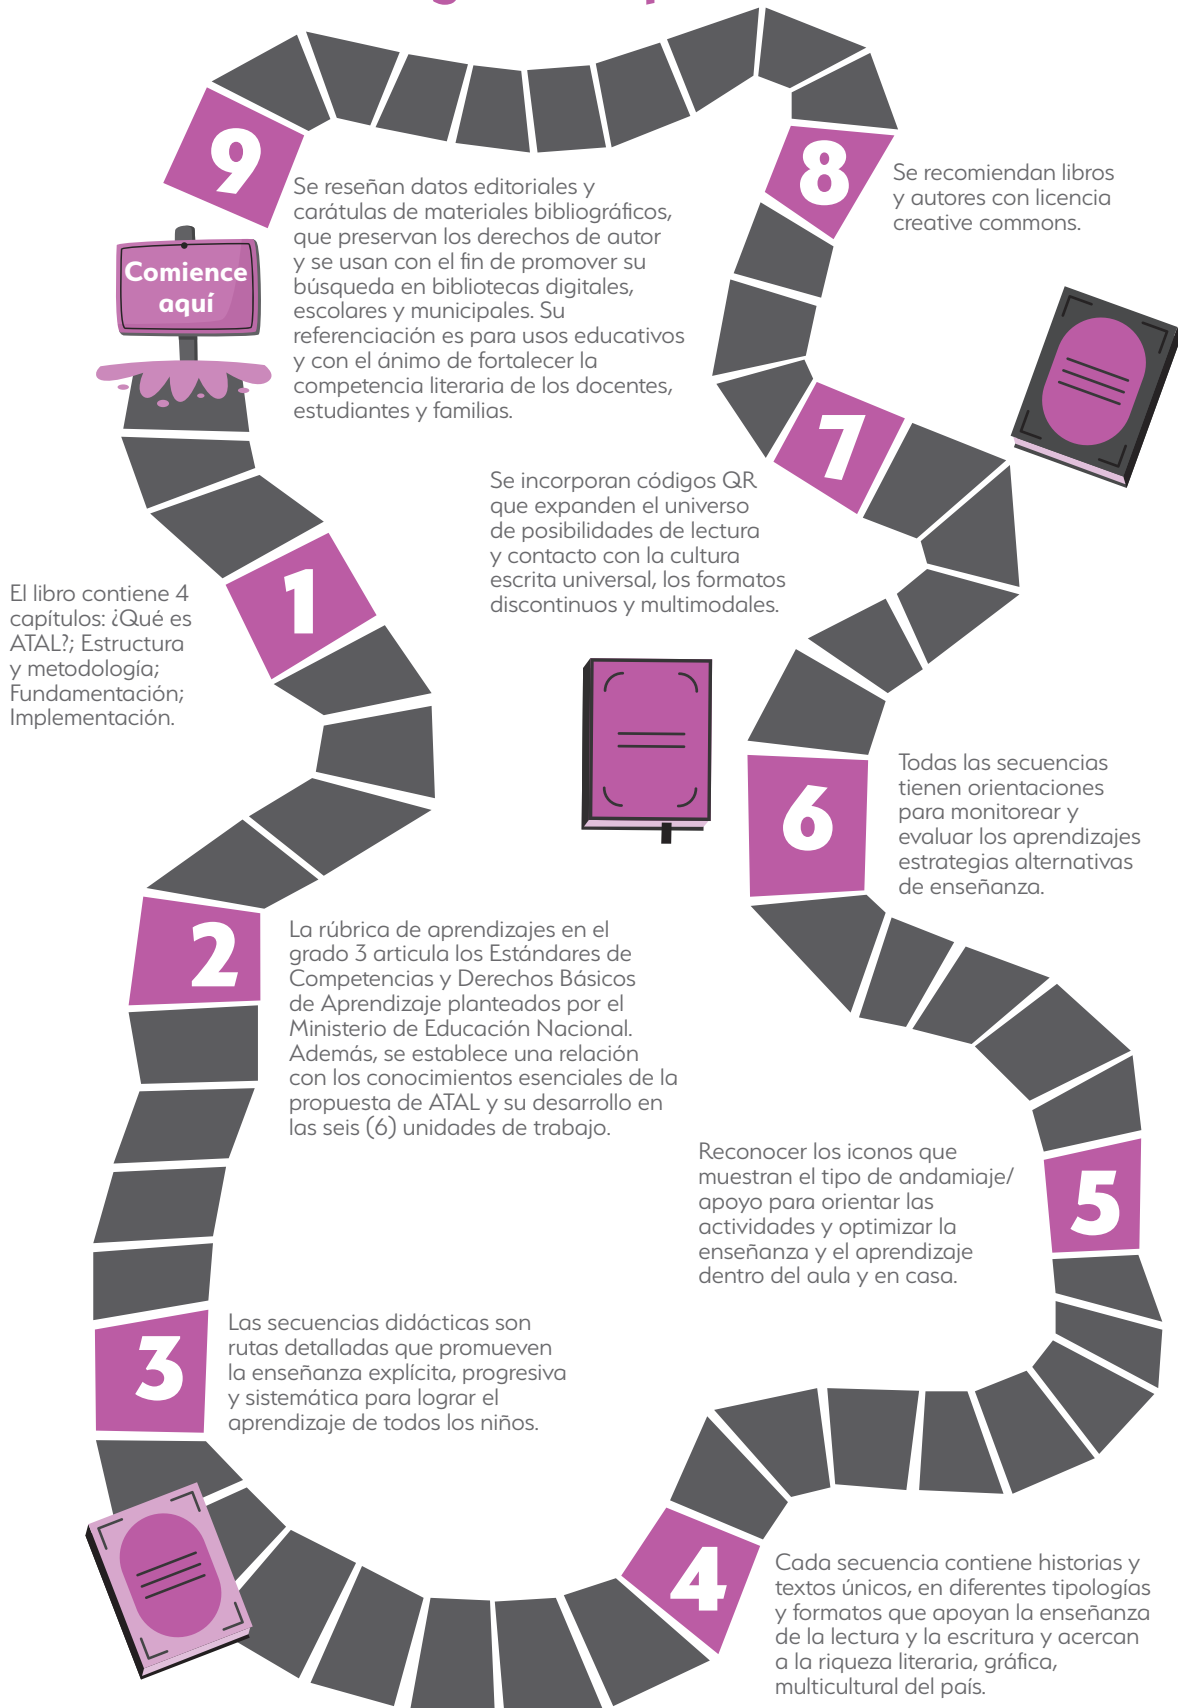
Comience aquí

1

El libro contiene 4 capítulos: ¿Qué es ATAL?; Estructura y metodología; Fundamentación; Implementación.

2

La rúbrica de aprendizajes en el grado 3 articula los Estándares de Competencias y Derechos Básicos de Aprendizaje planteados por el Ministerio de Educación Nacional. Además, se establece una relación con los conocimientos esenciales de la propuesta de ATAL y su desarrollo en las seis (6) unidades de trabajo.

3

Las secuencias didácticas son rutas detalladas que promueven la enseñanza explícita, progresiva y sistemática para lograr el aprendizaje de todos los niños.

4

Cada secuencia contiene historias y textos únicos, en diferentes tipologías y formatos que apoyan la enseñanza de la lectura y la escritura y acercan a la riqueza literaria, gráfica, multicultural del país.

5

Reconocer los iconos que muestran el tipo de andamiaje/apoyo para orientar las actividades y optimizar la enseñanza y el aprendizaje dentro del aula y en casa.

6

Todas las secuencias tienen orientaciones para monitorear y evaluar los aprendizajes estrategias alternativas de enseñanza.

7

Se incorporan códigos QR que expanden el universo de posibilidades de lectura y contacto con la cultura escrita universal, los formatos discontinuos y multimodales.

8

Se recomiendan libros y autores con licencia creative commons.

9

Se reseñan datos editoriales y carátulas de materiales bibliográficos, que preservan los derechos de autor y se usan con el fin de promover su búsqueda en bibliotecas digitales, escolares y municipales. Su referenciación es para usos educativos y con el ánimo de fortalecer la competencia literaria de los docentes, estudiantes y familias.